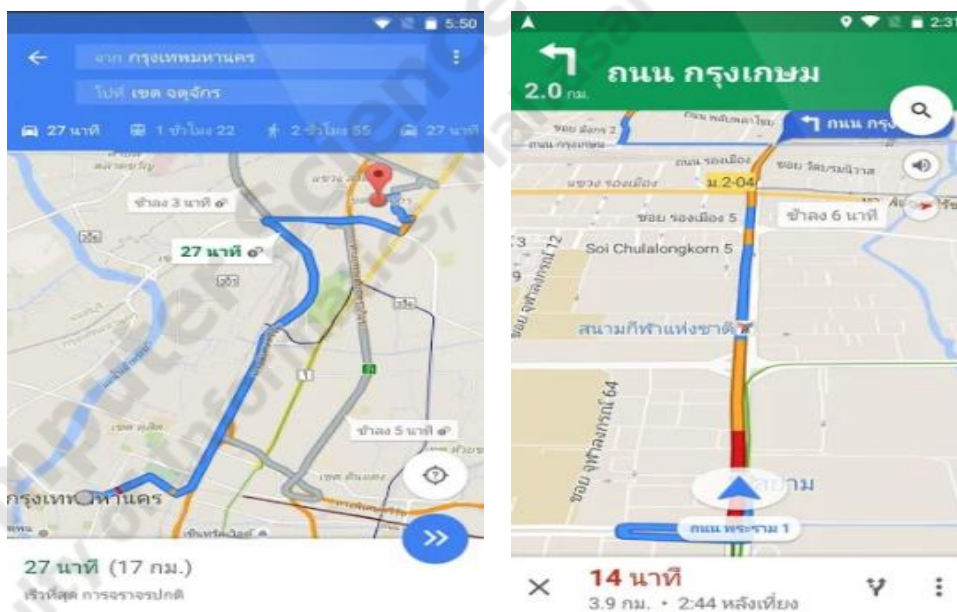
5:50

← จาก กรุงเทพมหานคร

ไปที่ เขต จตุจักร

27 นาที 1 ชั่วโมง 22 2 ชั่วโมง 55 27 นาที

ช้าลง 3 นาที

27 นาที

ช้าลง 5 นาที

กรุงเทพมหานคร

27 นาที (17 กม.)

เร็วที่สุด การจราจรปกติ

2:31

ถนน กรุงเกษม

2.0 กม.

ถนน กรุงเกษม

ซอย รองเมือง 5

ช้าลง 6 นาที

Soi Chulalongkorn 5

ซอย จุฬาลงกรณ์ 12

สนามกีฬาแห่งชาติ

ซอย จุฬาลงกรณ์ 64

ถนน พระราม 1

14 นาที

3.9 กม. • 2:44 หลังเที่ยง